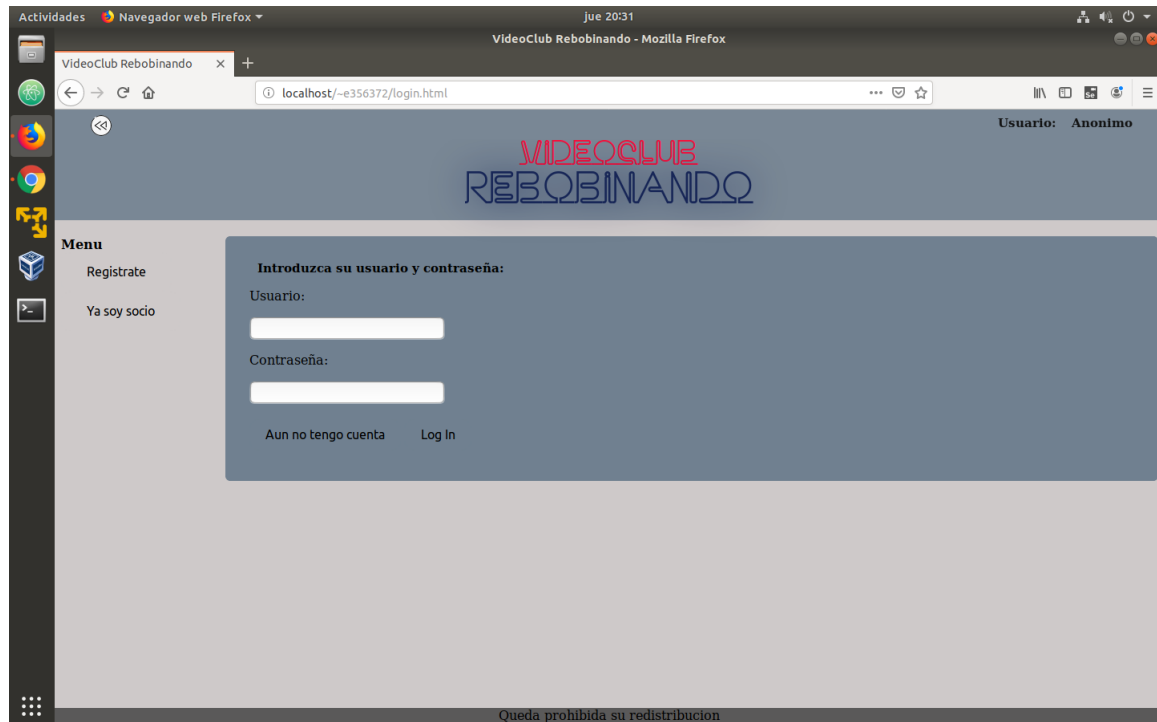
Actividades Navegador web Firefox ▾ jue 20:31

VideoClub Rebobinando - Mozilla Firefox

VideoClub Rebobinando ×

localhost/~e356372/login.html

Usuario: Anonimo

VIDEOCLUB
REBOBINANDO

Menu

Registrate

Ya soy socio

Introduzca su usuario y contraseña:

Usuario:

Contraseña:

Aun no tengo cuenta Log In

Queda prohibida su redistribucion